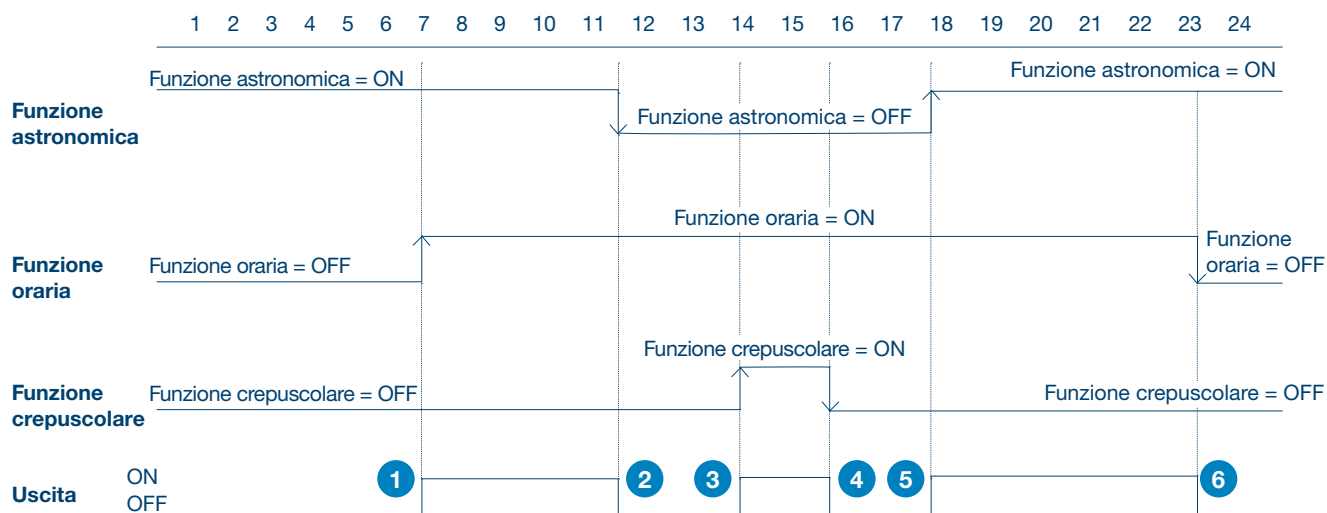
1 2 3 4 5 6 7 8 9 10 11 12 13 14 15 16 17 18 19 20 21 22 23 24

Funzione astronomica

Funzione astronomica = ON

Funzione astronomica = OFF

Funzione astronomica = ON

Funzione oraria

Funzione oraria = ON

Funzione oraria = OFF

Funzione oraria = OFF

Funzione crepuscolare

Funzione crepuscolare = ON

Funzione crepuscolare = OFF

Funzione crepuscolare = OFF

Uscita

ON
OFF

1 2 3 4 5 6